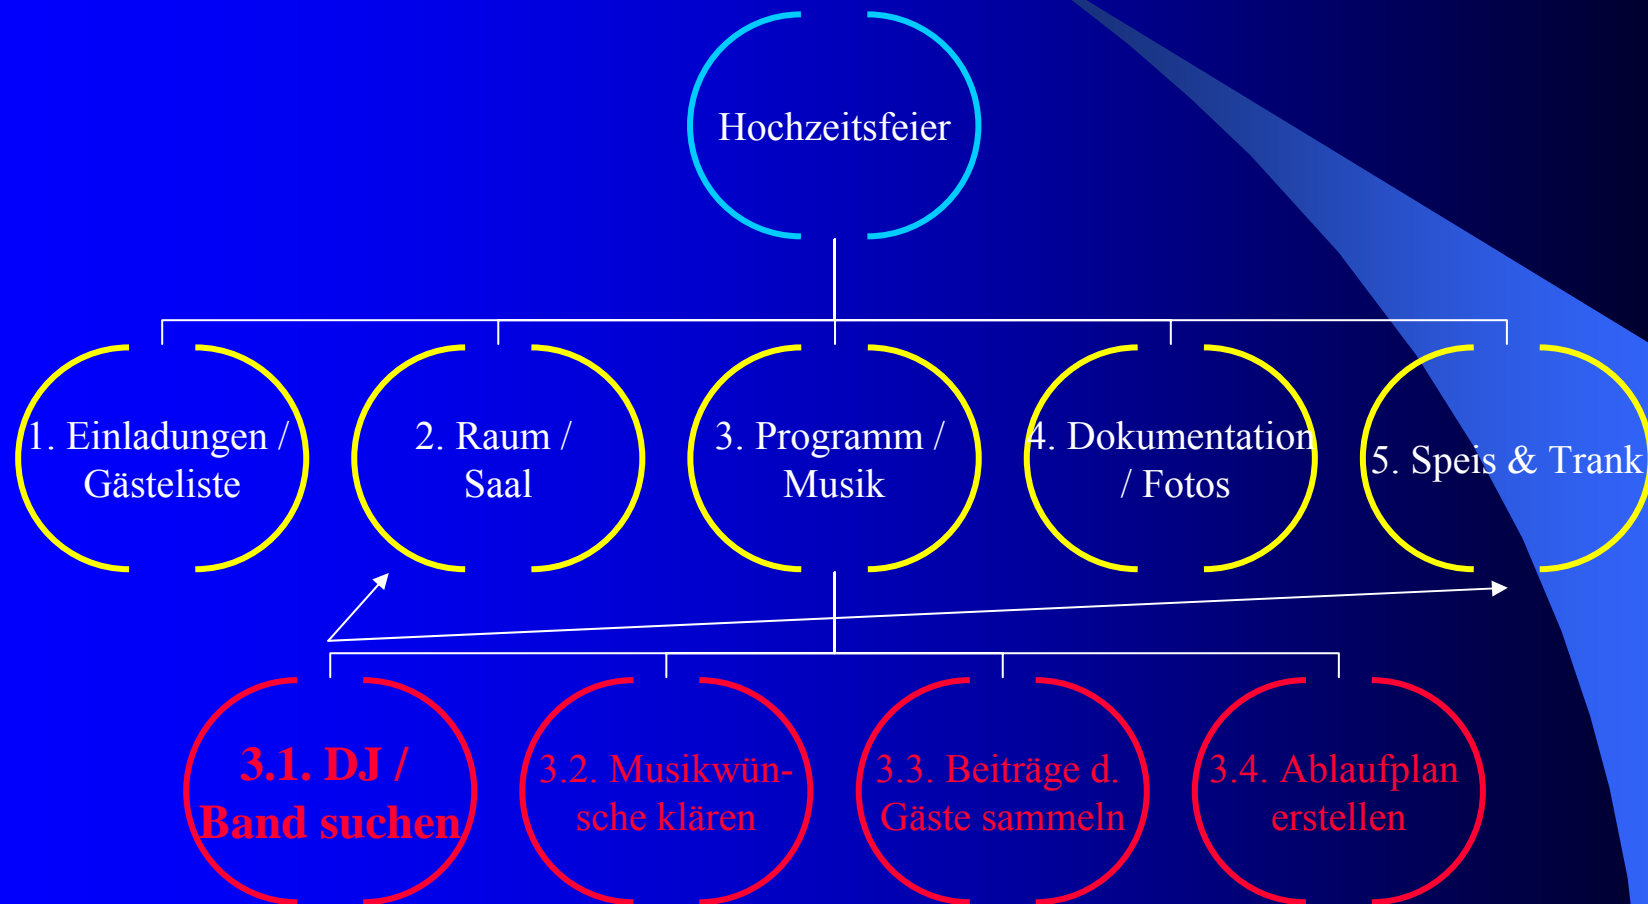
Hochzeitsfeier

1. Einladungen / Gästeliste

2. Raum / Saal

3. Programm / Musik

4. Dokumentation / Fotos

5. Speis & Trank

3.1. DJ / Band suchen

3.2. Musikwünsche klären

3.3. Beiträge d. Gäste sammeln

3.4. Ablaufplan erstellen